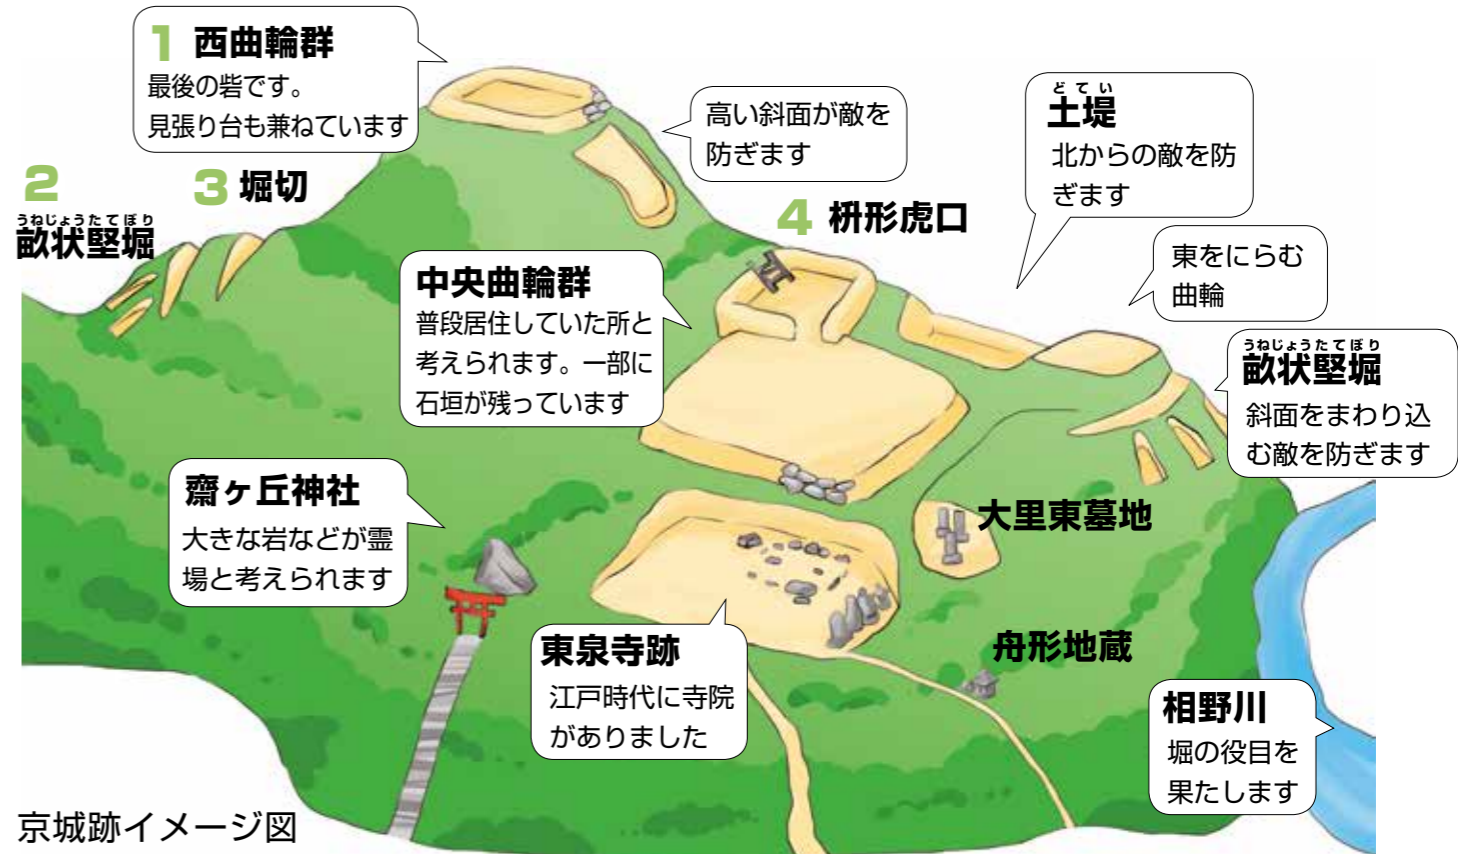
1 西曲輪群
最後の砦です。
見張り台も兼ねています

高い斜面が敵を防ぎます

どてい
土堤
北からの敵を防ぎます

2
うねじょうたてぼり
畝状竪堀

3 堀切

4 枡形虎口

東をにらむ曲輪

中央曲輪群
普段居住していた所と考えられます。一部に石垣が残っています

うねじょうたてぼり
畝状竪堀
斜面をまわり込む敵を防ぎます

齋ヶ丘神社
大きな岩などが霊場と考えられます

大里東墓地

東泉寺跡
江戸時代に寺院がありました

舟形地蔵

相野川
堀の役目を果たします

京城跡イメージ図